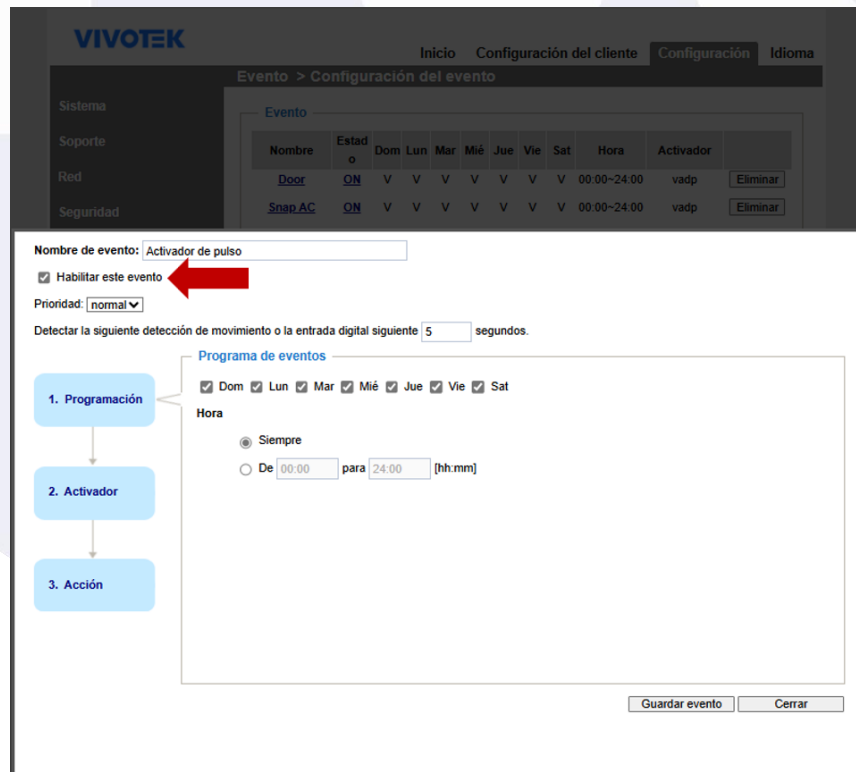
VIVOTEK

Inicio Configuración del cliente Configuración Idioma

Evento > Configuración del evento

Sistema
Soporte
Red
Seguridad

Evento

| Nombre | Estado | Dom | Lun | Mar | Mié | Jue | Vie | Sat | Hora | Activador | |
|---|---|---|---|---|---|---|---|---|---|---|---|
| Door | ON | V | V | V | V | V | V | V | 00:00~24:00 | vadp | Eliminar |
| Snap AC | ON | V | V | V | V | V | V | V | 00:00~24:00 | vadp | Eliminar |

Nombre de evento: Activador de pulso

Habilitar este evento

Prioridad: normal

Detectar la siguiente detección de movimiento o la entrada digital siguiente 5 segundos.

1. Programación

2. Activador

3. Acción

Programa de eventos

Dom Lun Mar Mié Jue Vie Sat

Hora

Siempre

De 00:00 para 24:00 [hh:mm]

Guardar evento Cerrar